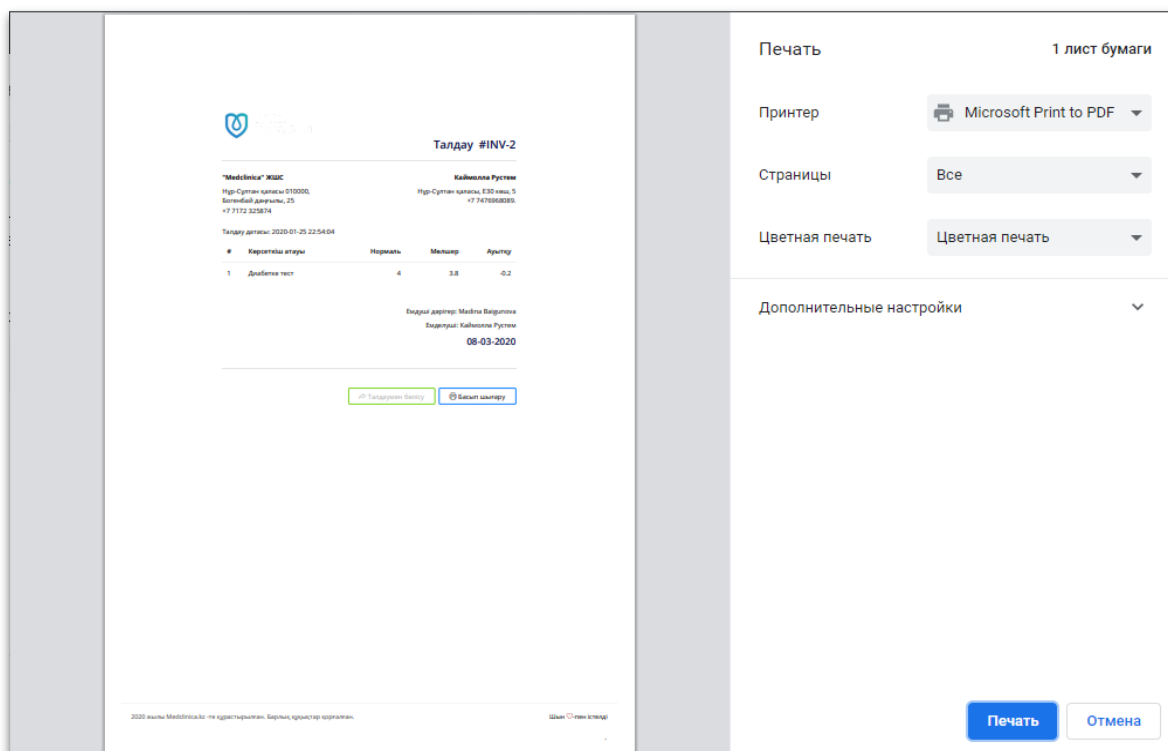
Талдау #INV-2

"Medclinica" ЖШС
Нұр-Сұлтан қаласы 010000,
Бөгенбай даңғылы, 25
+7 7172 325874

Каймолла Рустем
Нұр-Сұлтан қаласы, Е30 көш, 5
+7 7476968089.

Талдау датасы: 2020-01-25 22:54:04

| # | Көрсеткіш атауы | Нормаль | Мөлшер | Ауытқу |
|---|---|---|---|---|
| 1 | Диабетке тест | 4 | 3.8 | -0.2 |

Емдеуші дәрігер: Madina Baigunova
Емделуші: Каймолла Рустем
08-03-2020

Талдауды бөлісу
Басып шығару

2020 жылы Medclinica.kz -те құрастырылған. Барлық құқықтар қорғалған.
Шын ♡-пен істедік

Печать
1 лист бумаги
Принтер
Microsoft Print to PDF
Страницы
Все
Цветная печать
Цветная печать
Дополнительные настройки
Печать
Отмена